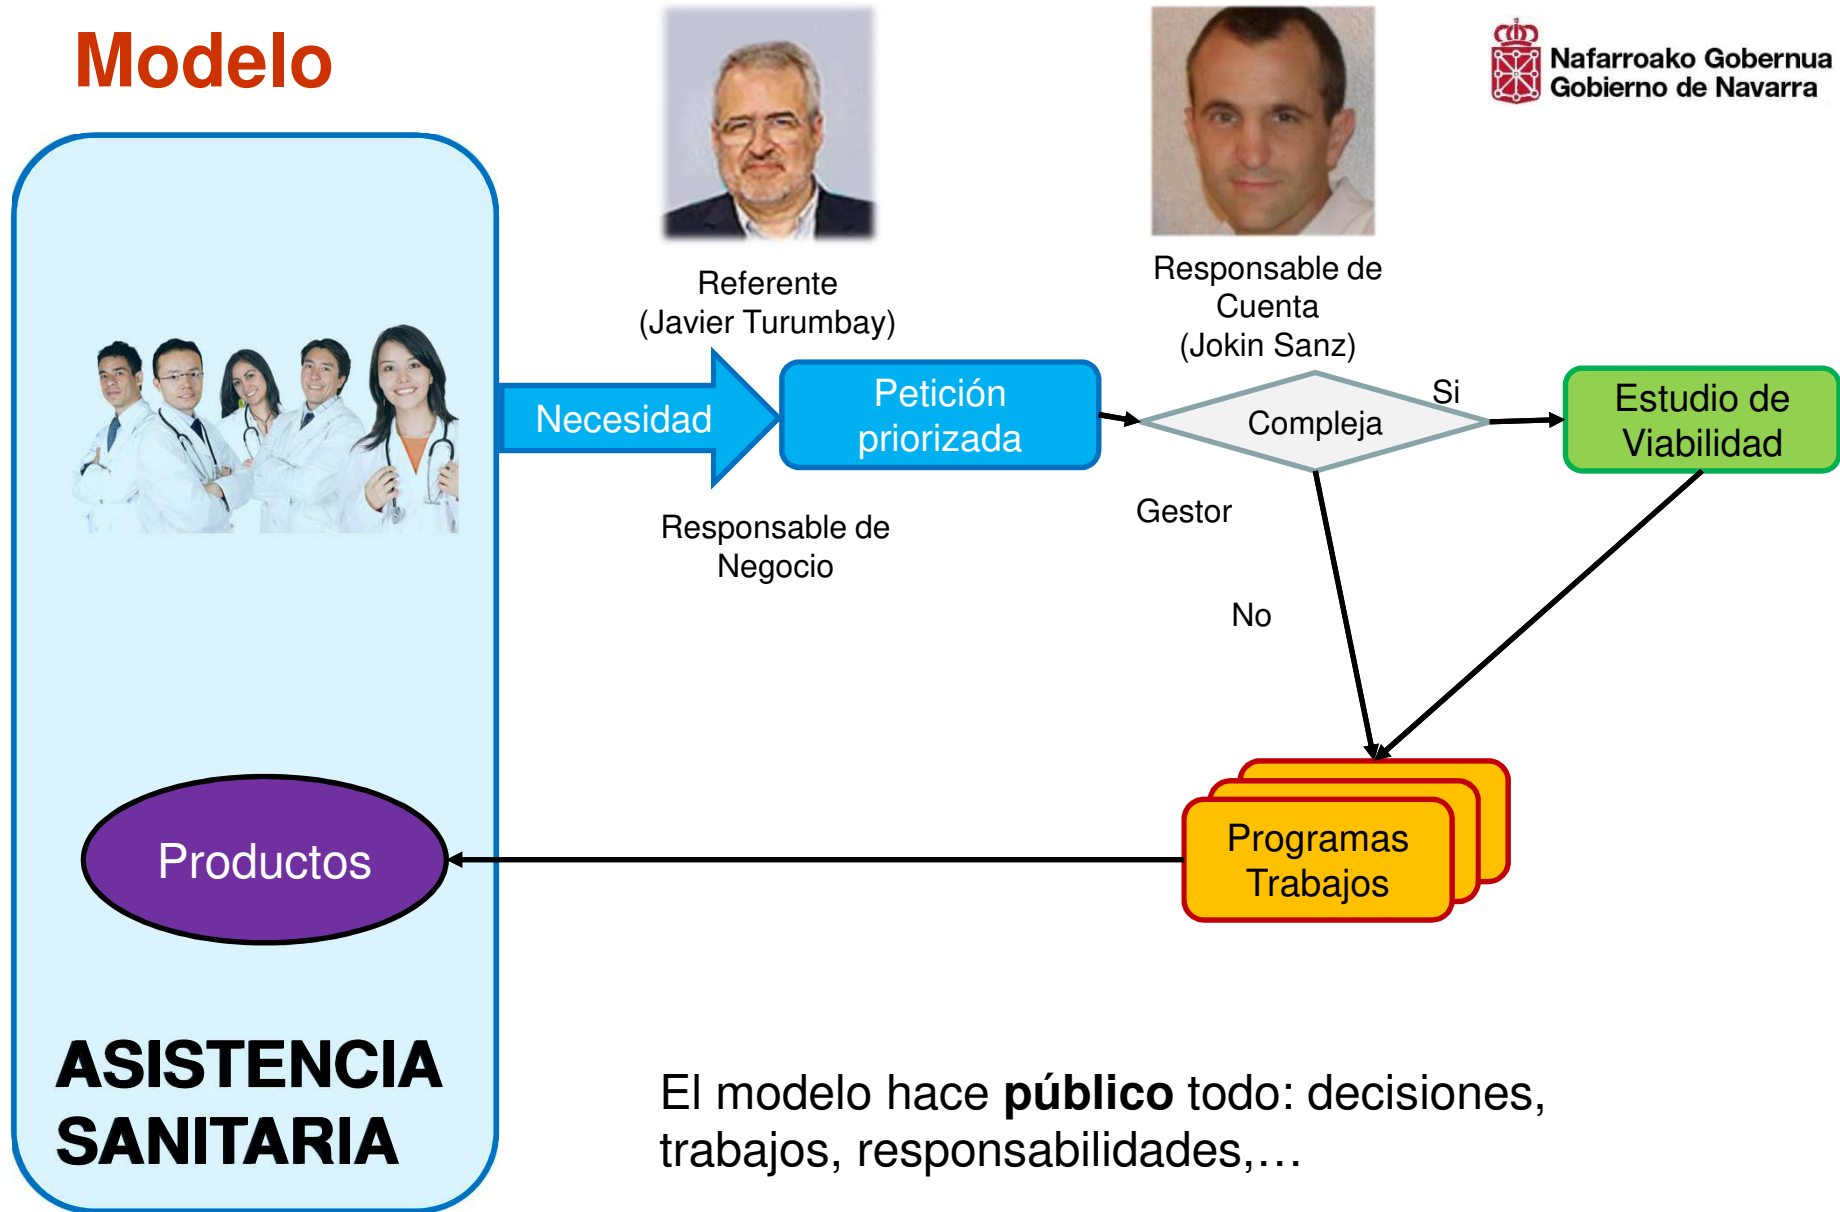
Modelo

Nafarroako Gobernua
Gobierno de Navarra

Referente
(Javier Turumbay)

Responsable de
Cuenta
(Jokin Sanz)

Necesidad

Petición
priorizada

Compleja

Si

Estudio de
Viabilidad

Responsable de
Negocio

Gestor

No

Programas
Trabajos

Productos

ASISTENCIA
SANITARIA

El modelo hace **público** todo: decisiones, trabajos, responsabilidades,…